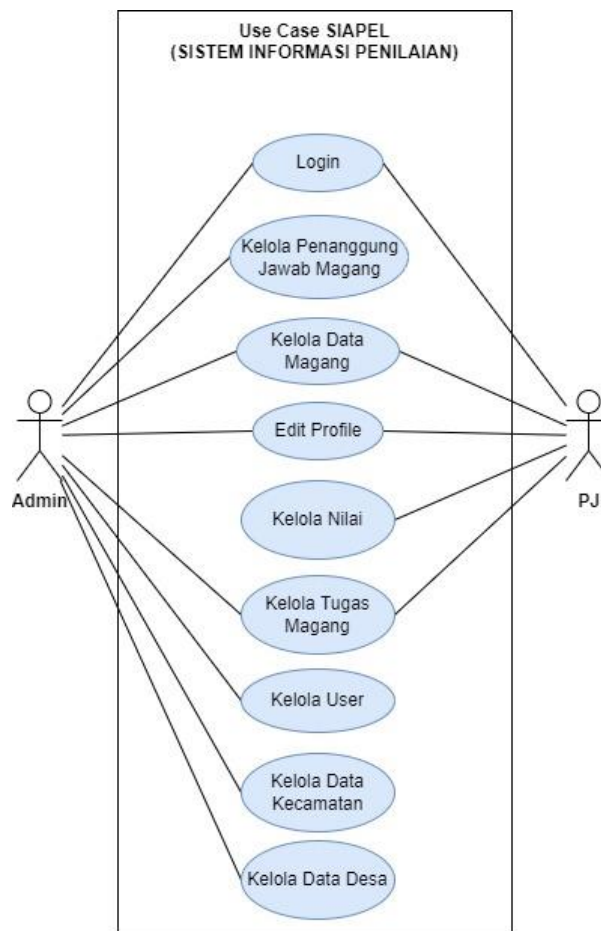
Use Case SIAPEL
(SISTEM INFORMASI PENILAIAN)

Login

Kelola Penanggung Jawab Magang

Kelola Data Magang

Edit Profile

Kelola Nilai

Kelola Tugas Magang

Kelola User

Kelola Data Kecamatan

Kelola Data Desa

Admin

PJ